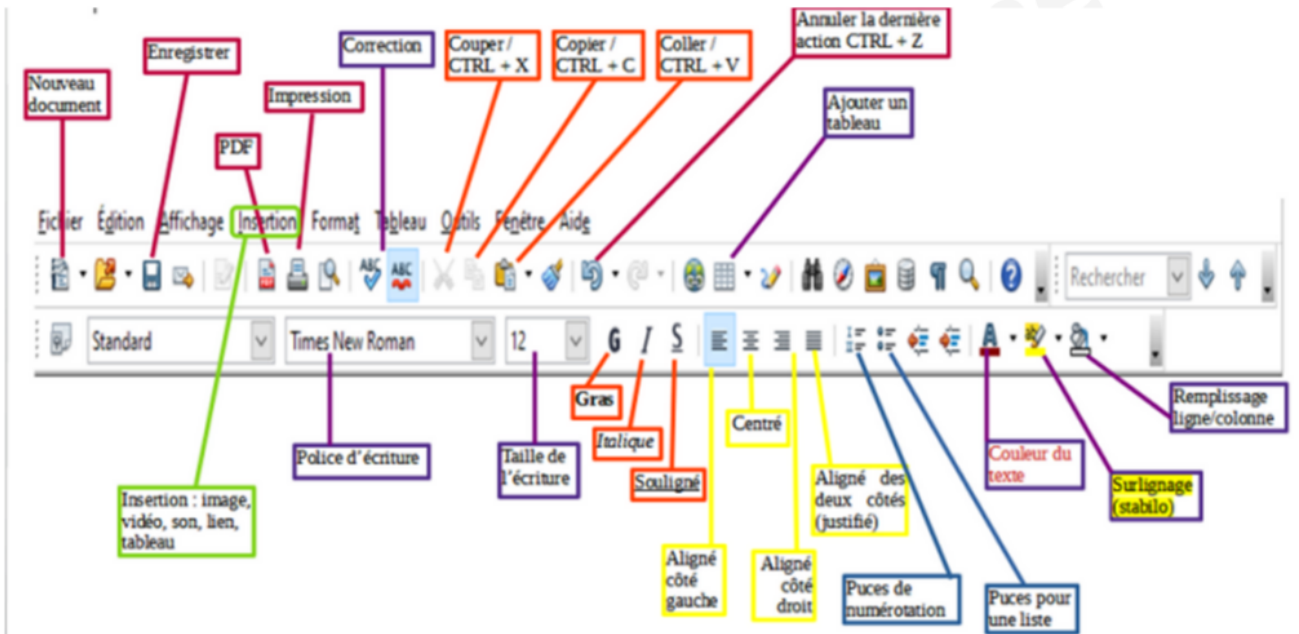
Nouveau document

Enregistrer

PDF

Impression

Correction

Couper / CTRL + X

Copier / CTRL + C

Coller / CTRL + V

Annuler la dernière action CTRL + Z

Ajouter un tableau

Fichier Édition Affichage Insertion Format Tableau Outils Fenêtre Aide

Rechercher

Standard

Times New Roman

12

G I S

Gras

Italique

Souligné

Centré

Police d'écriture

Taille de l'écriture

Insertion : image, vidéo, son, lien, tableau

Aligné côté gauche

Aligné côté droit

Aligné des deux côtés (justifié)

Puces de numérotation

Puces pour une liste

Couleur du texte

Surlignage (stabilo)

Remplissage ligne/colonne